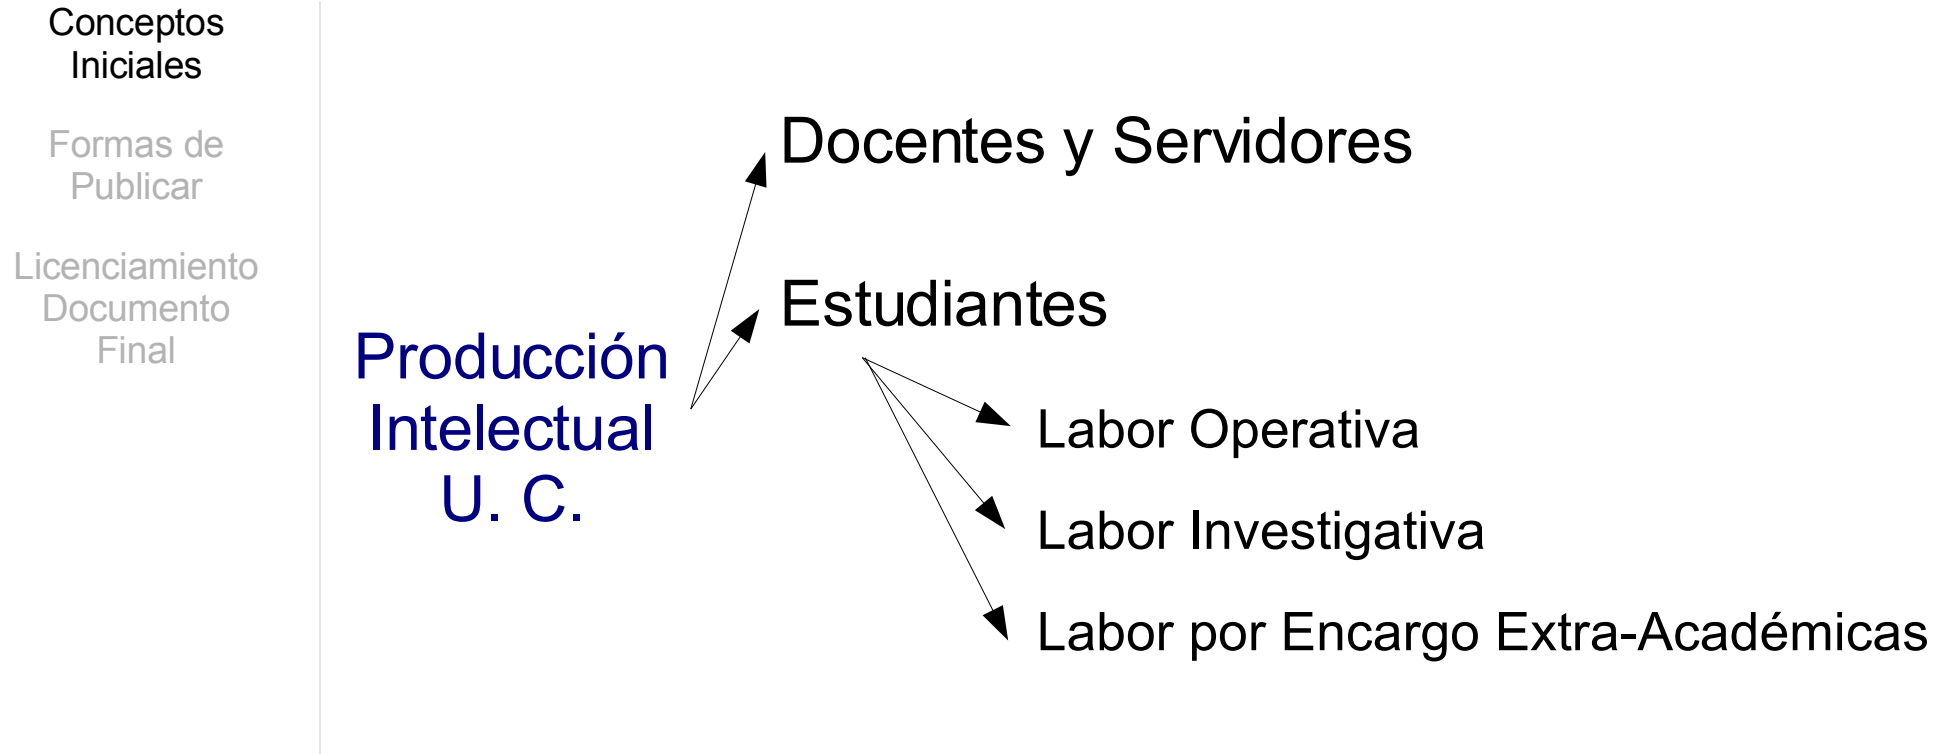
Conceptos Iniciales

Formas de Publicar

Licenciamiento Documento Final

Producción Intelectual U. C.

Docentes y Servidores

Estudiantes

Labor Operativa

Labor Investigativa

Labor por Encargo Extra-Académicas